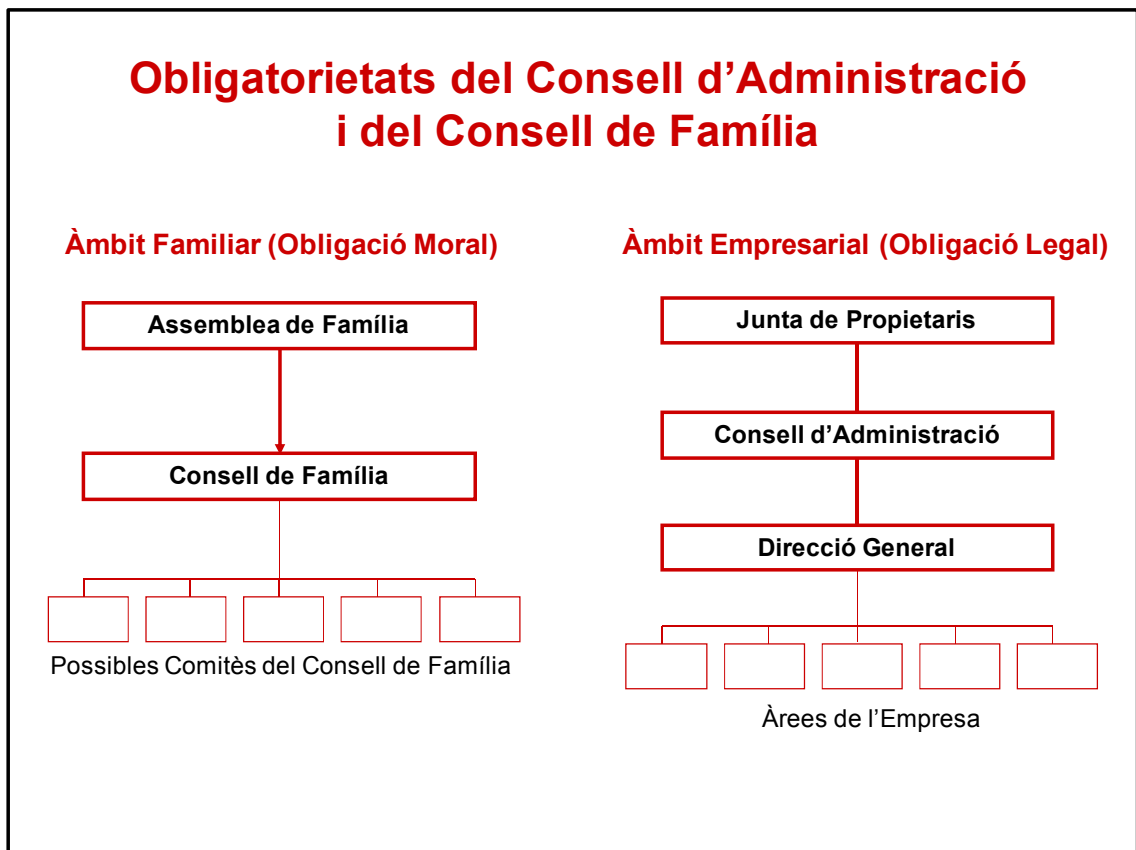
Obligatorietats del Consell d’Administració i del Consell de Família

Àmbit Familiar (Obligació Moral)

Assemblea de Família

Consell de Família

Possibles Comitès del Consell de Família

Àmbit Empresarial (Obligació Legal)

Junta de Propietaris

Consell d’Administració

Direcció General

Àrees de l’Empresa